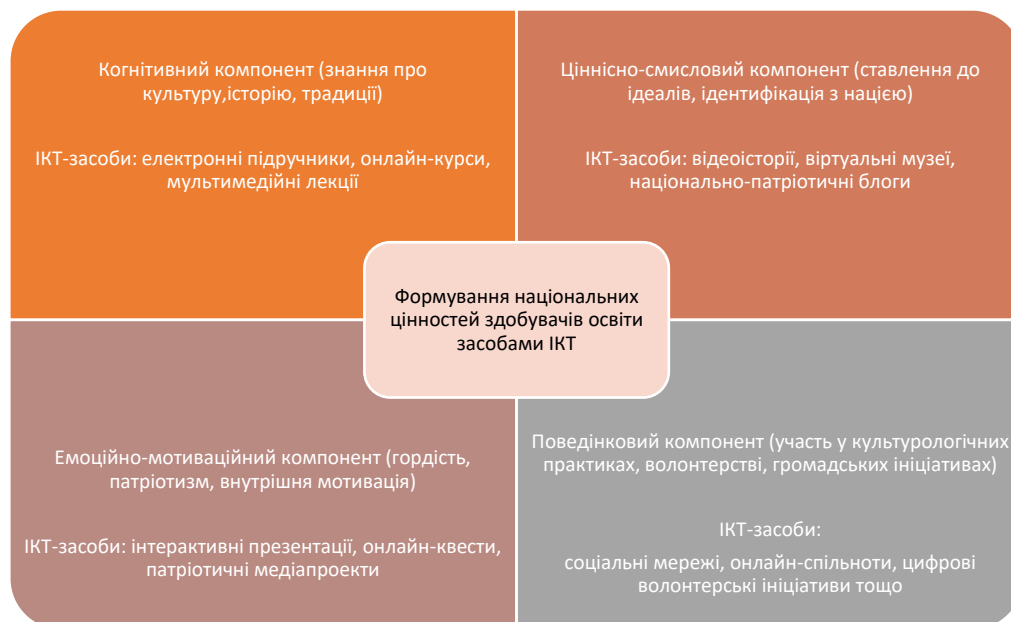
Когнітивний компонент (знання про культуру,історію, традиції)

ІКТ-засоби: електронні підручники, онлайн-курси, мультимедійні лекції

Ціннісно-смисловий компонент (ставлення до ідеалів, ідентифікація з нацією)

ІКТ-засоби: відеоісторії, віртуальні музеї, національно-патріотичні блоги

Формування національних цінностей здобувачів освіти засобами ІКТ

Емоційно-мотиваційний компонент (гордість, патріотизм, внутрішня мотивація)

ІКТ-засоби: інтерактивні презентації, онлайн-квести, патріотичні медіапроекти

Поведінковий компонент (участь у культурологічних практиках, волонтерстві, громадських ініціативах)

ІКТ-засоби:

соціальні мережі, онлайн-спільноти, цифрові волонтерські ініціативи тощо